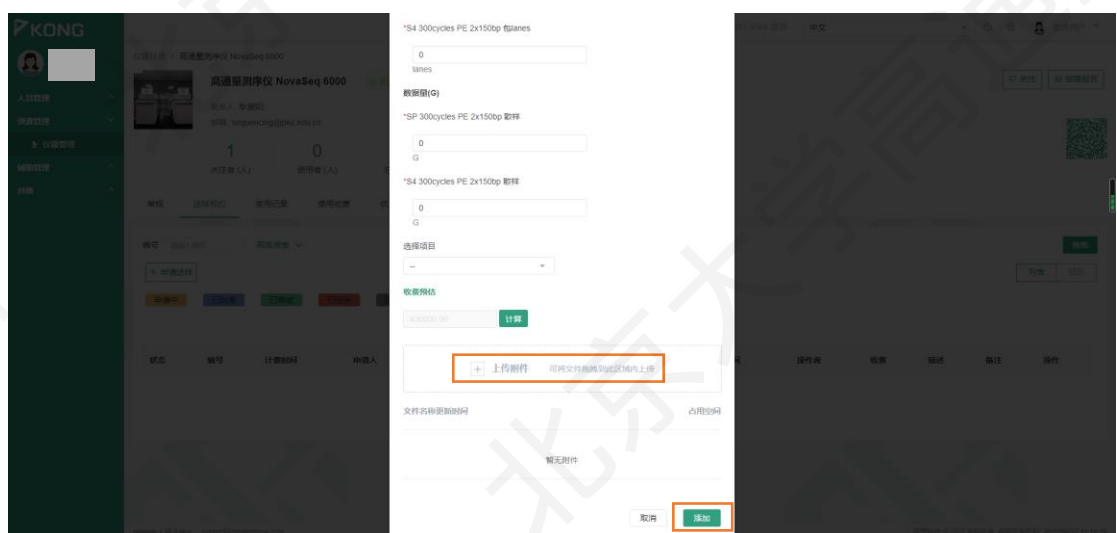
KONG

*S4 300cycles PE 2x150bp 包lanes

0

lanes

数据量(G)

*SP 300cycles PE 2x150bp 取样

0

G

*S4 300cycles PE 2x150bp 取样

0

G

选择项目

--

收费预估

计算

上传附件 可将文件拖拽到此区域内上传

文件名称更新时间 占用空间

暂无附件

取消 添加

高通量测序仪 NovaSeq 6000

1 0

关注者 (人) 使用者 (人)

状态 编号 计费时间 申请人 操作者 收费 描述 备注 操作

北京大学